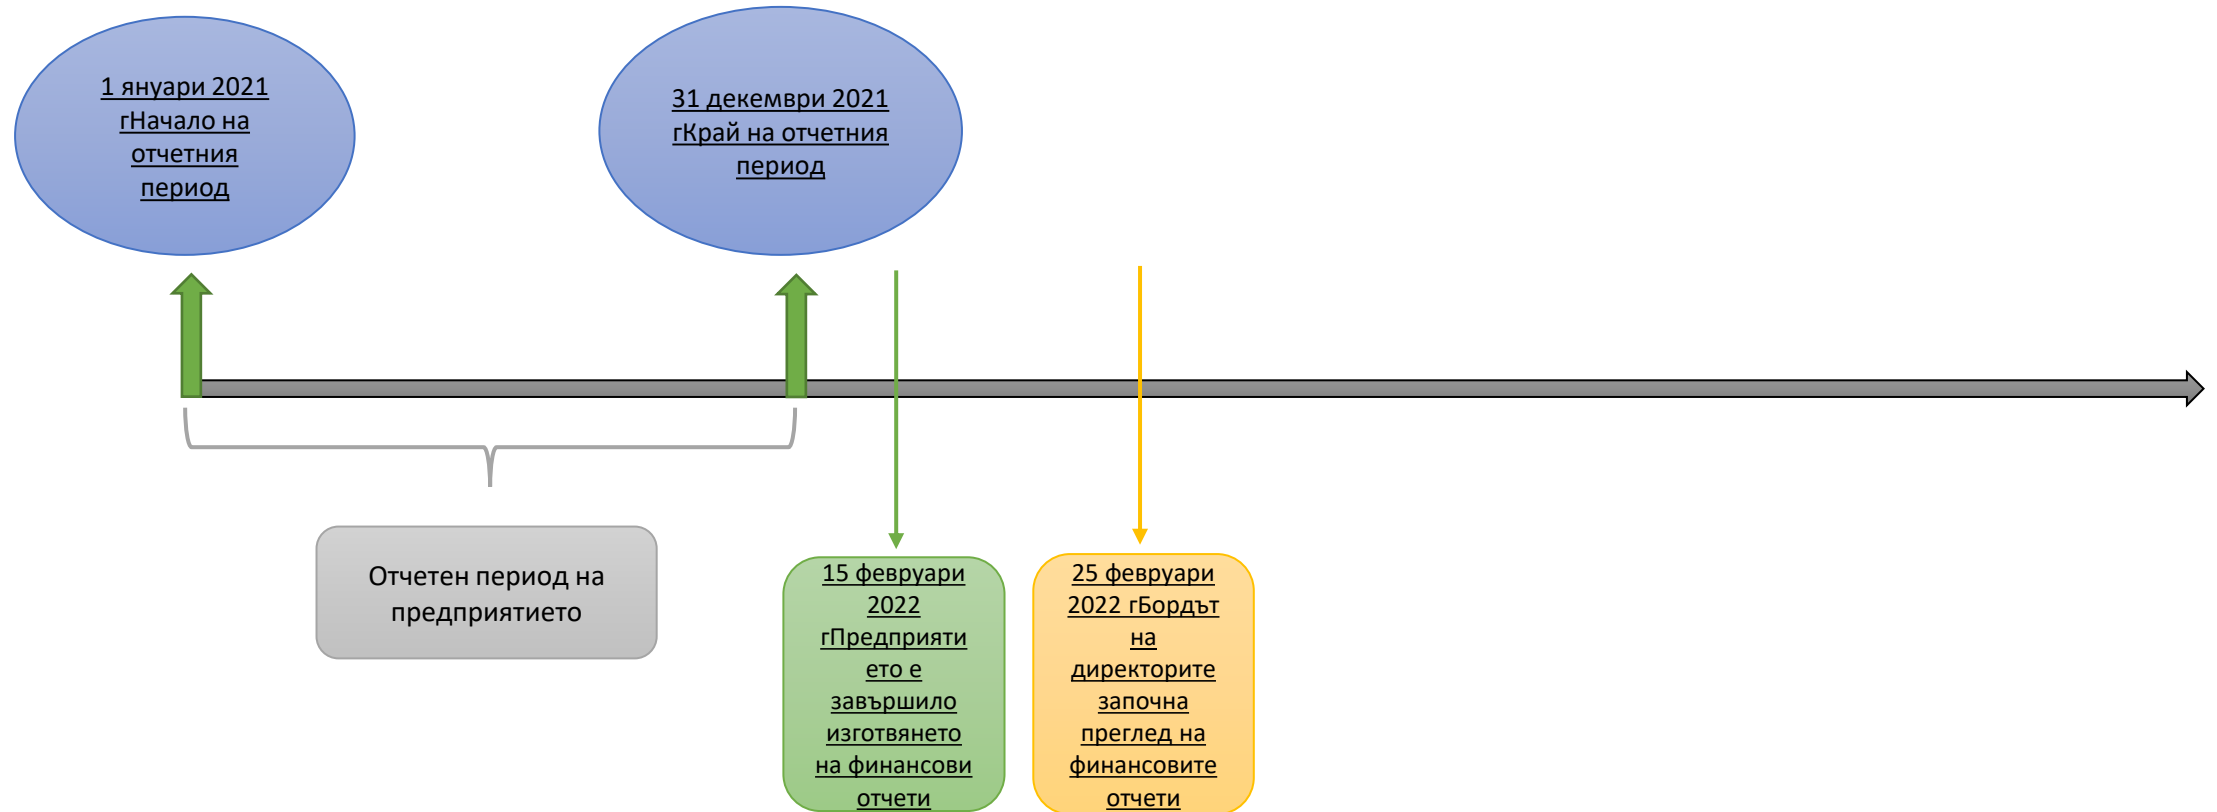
1 януари 2021 гНачало на отчетния период

31 декември 2021 гКрай на отчетния период

Отчетен период на предприятието

15 февруари 2022 гПредприятието е завършило изготвянето на финансови отчети

25 февруари 2022 гБордът на директорите започна преглед на финансовите отчети